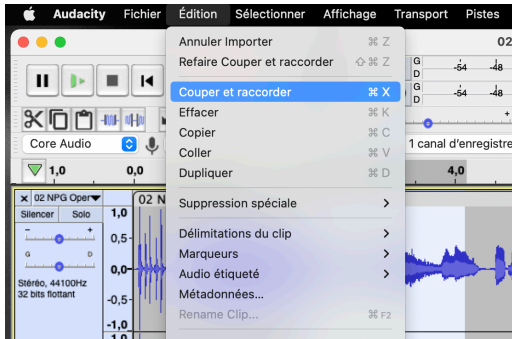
Audacity Fichier Édition Sélectionner Affichage Transport Pistes

Annuler Importer ⌘ Z
Refaire Couper et raccorder ⇧⌘ Z
Couper et raccorder ⌘ X
Effacer ⌘ K
Copier ⌘ C
Coller ⌘ V
Dupliquer ⌘ D
Suppression spéciale >
Délimitations du clip >
Marqueurs >
Audio étiqueté >
Métadonnées...
Rename Clip... ⌘ F2

02
G -54 -48
D -54 -48
G -54 -48
D -54 -48

Core Audio
1 canal d'enregistre
1,0
0,0
4,0
02 NPG Oper▾
02 N
Silencer Solo
- +
G D
Stéréo, 44100Hz
32 bits flottant
1,0
0,5
0,0
-0,5
-1,0